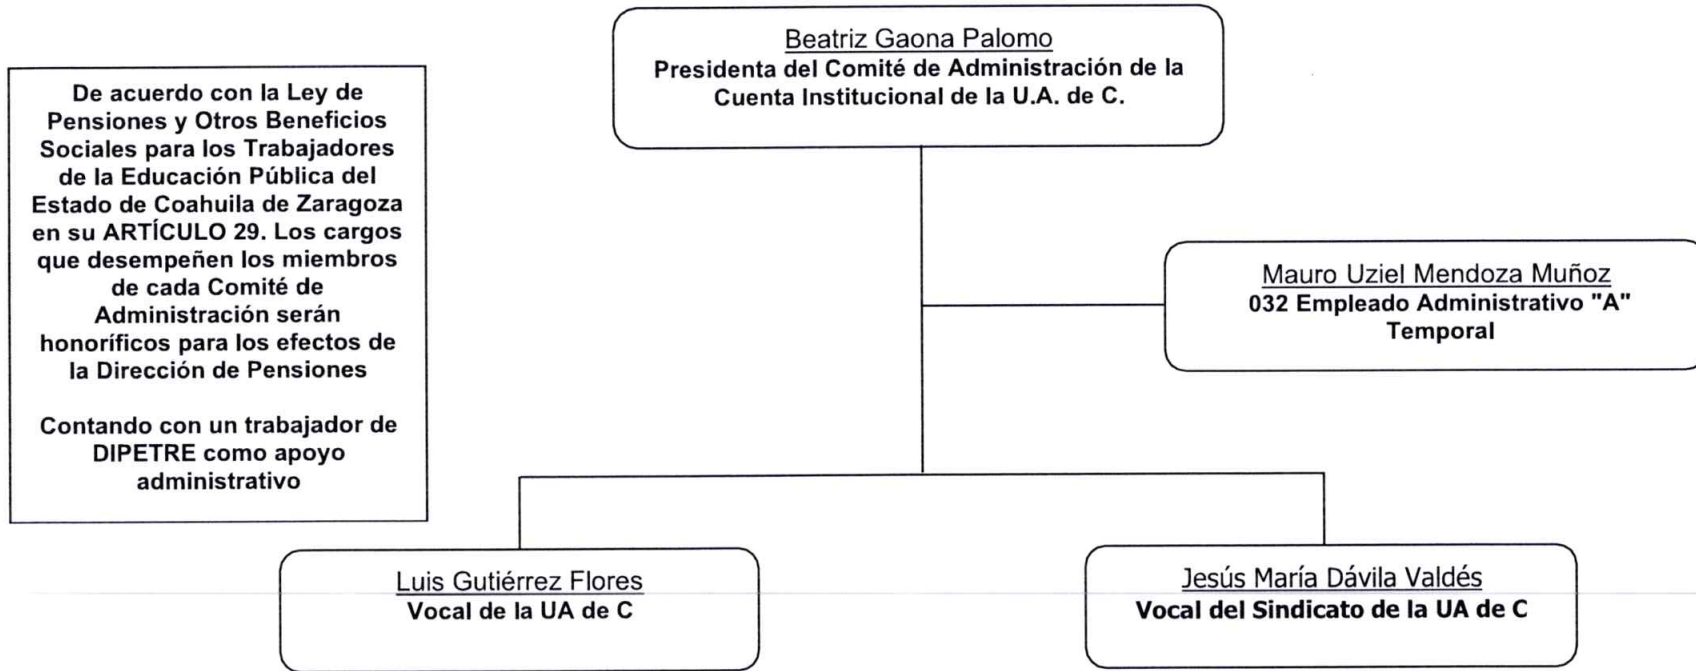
De acuerdo con la Ley de Pensiones y Otros Beneficios Sociales para los Trabajadores de la Educación Pública del Estado de Coahuila de Zaragoza en su ARTÍCULO 29. Los cargos que desempeñen los miembros de cada Comité de Administración serán honoríficos para los efectos de la Dirección de Pensiones

Contando con un trabajador de DIPETRE como apoyo administrativo

Beatriz Gaona Palomo
Presidenta del Comité de Administración de la Cuenta Institucional de la U.A. de C.

Mauro Uziel Mendoza Muñoz
032 Empleado Administrativo "A" Temporal

Luis Gutiérrez Flores
Vocal de la UA de C

Jesús María Dávila Valdés
Vocal del Sindicato de la UA de C